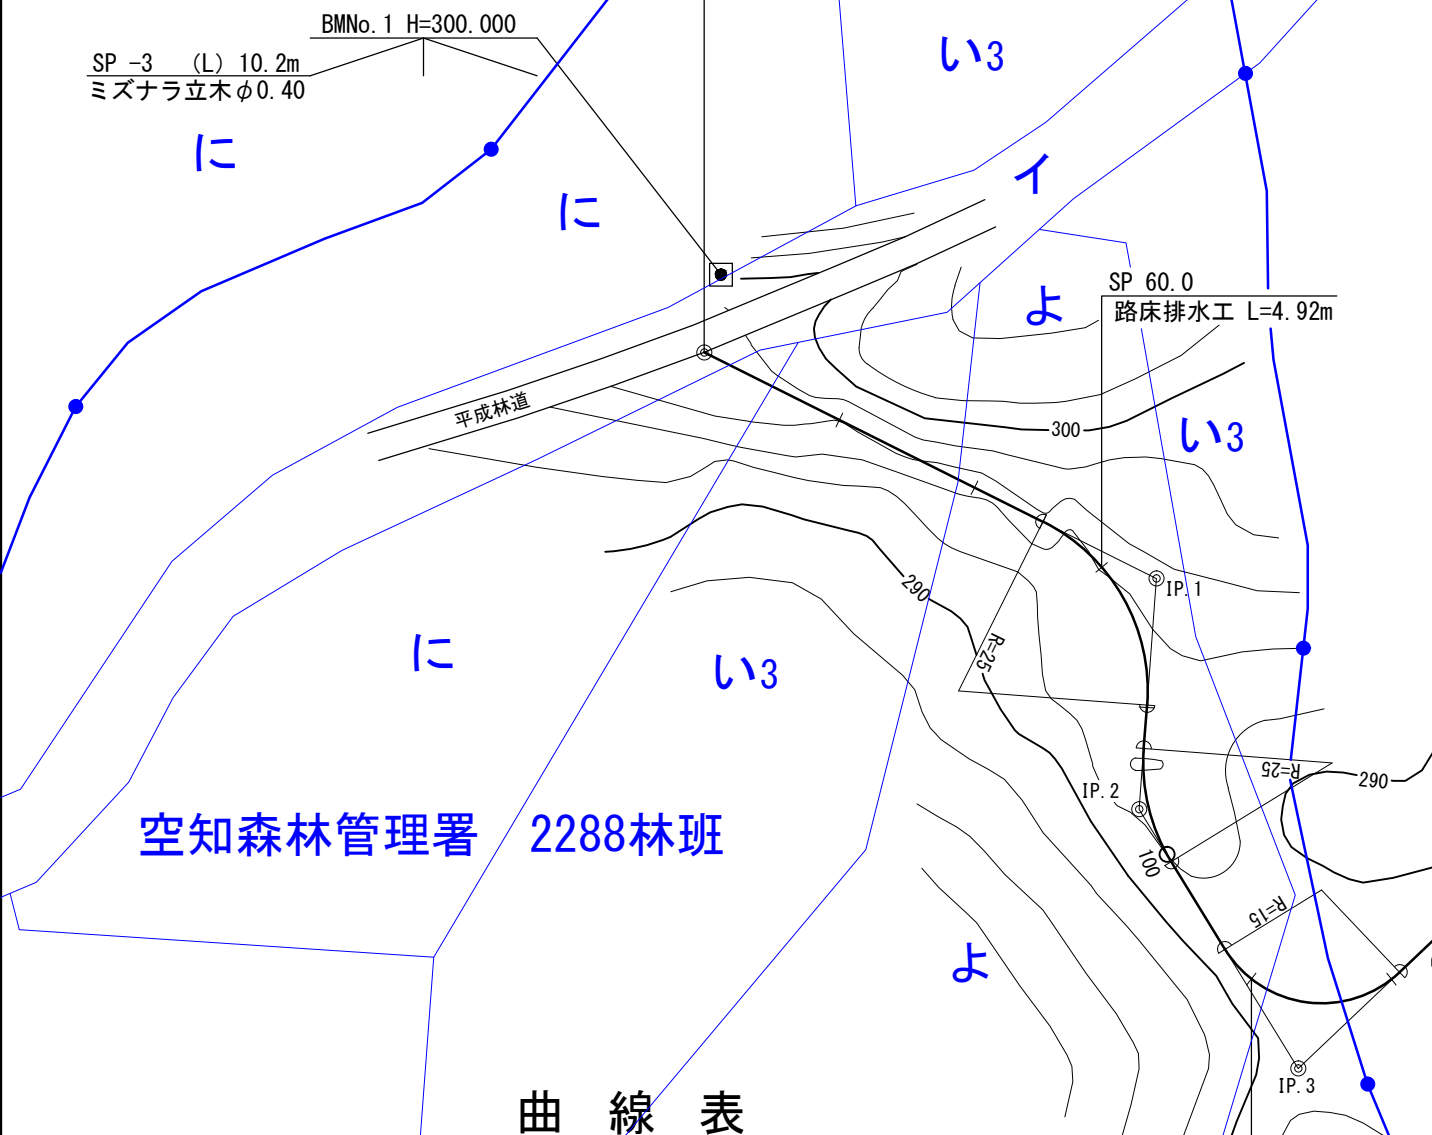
BMNo.1 H=300.000

SP -3 (L) 10.2m
ミズナラ立木φ0.40

い3

に

に

イ

SP 60.0
路床排水工 L=4.92m

よ

平成林道

300

い3

IP.1

290

R=25

に

い3

IP.2

R=25

290

空知森林管理署 2288林班

100

R=15

よ

IP.3

曲 線 表